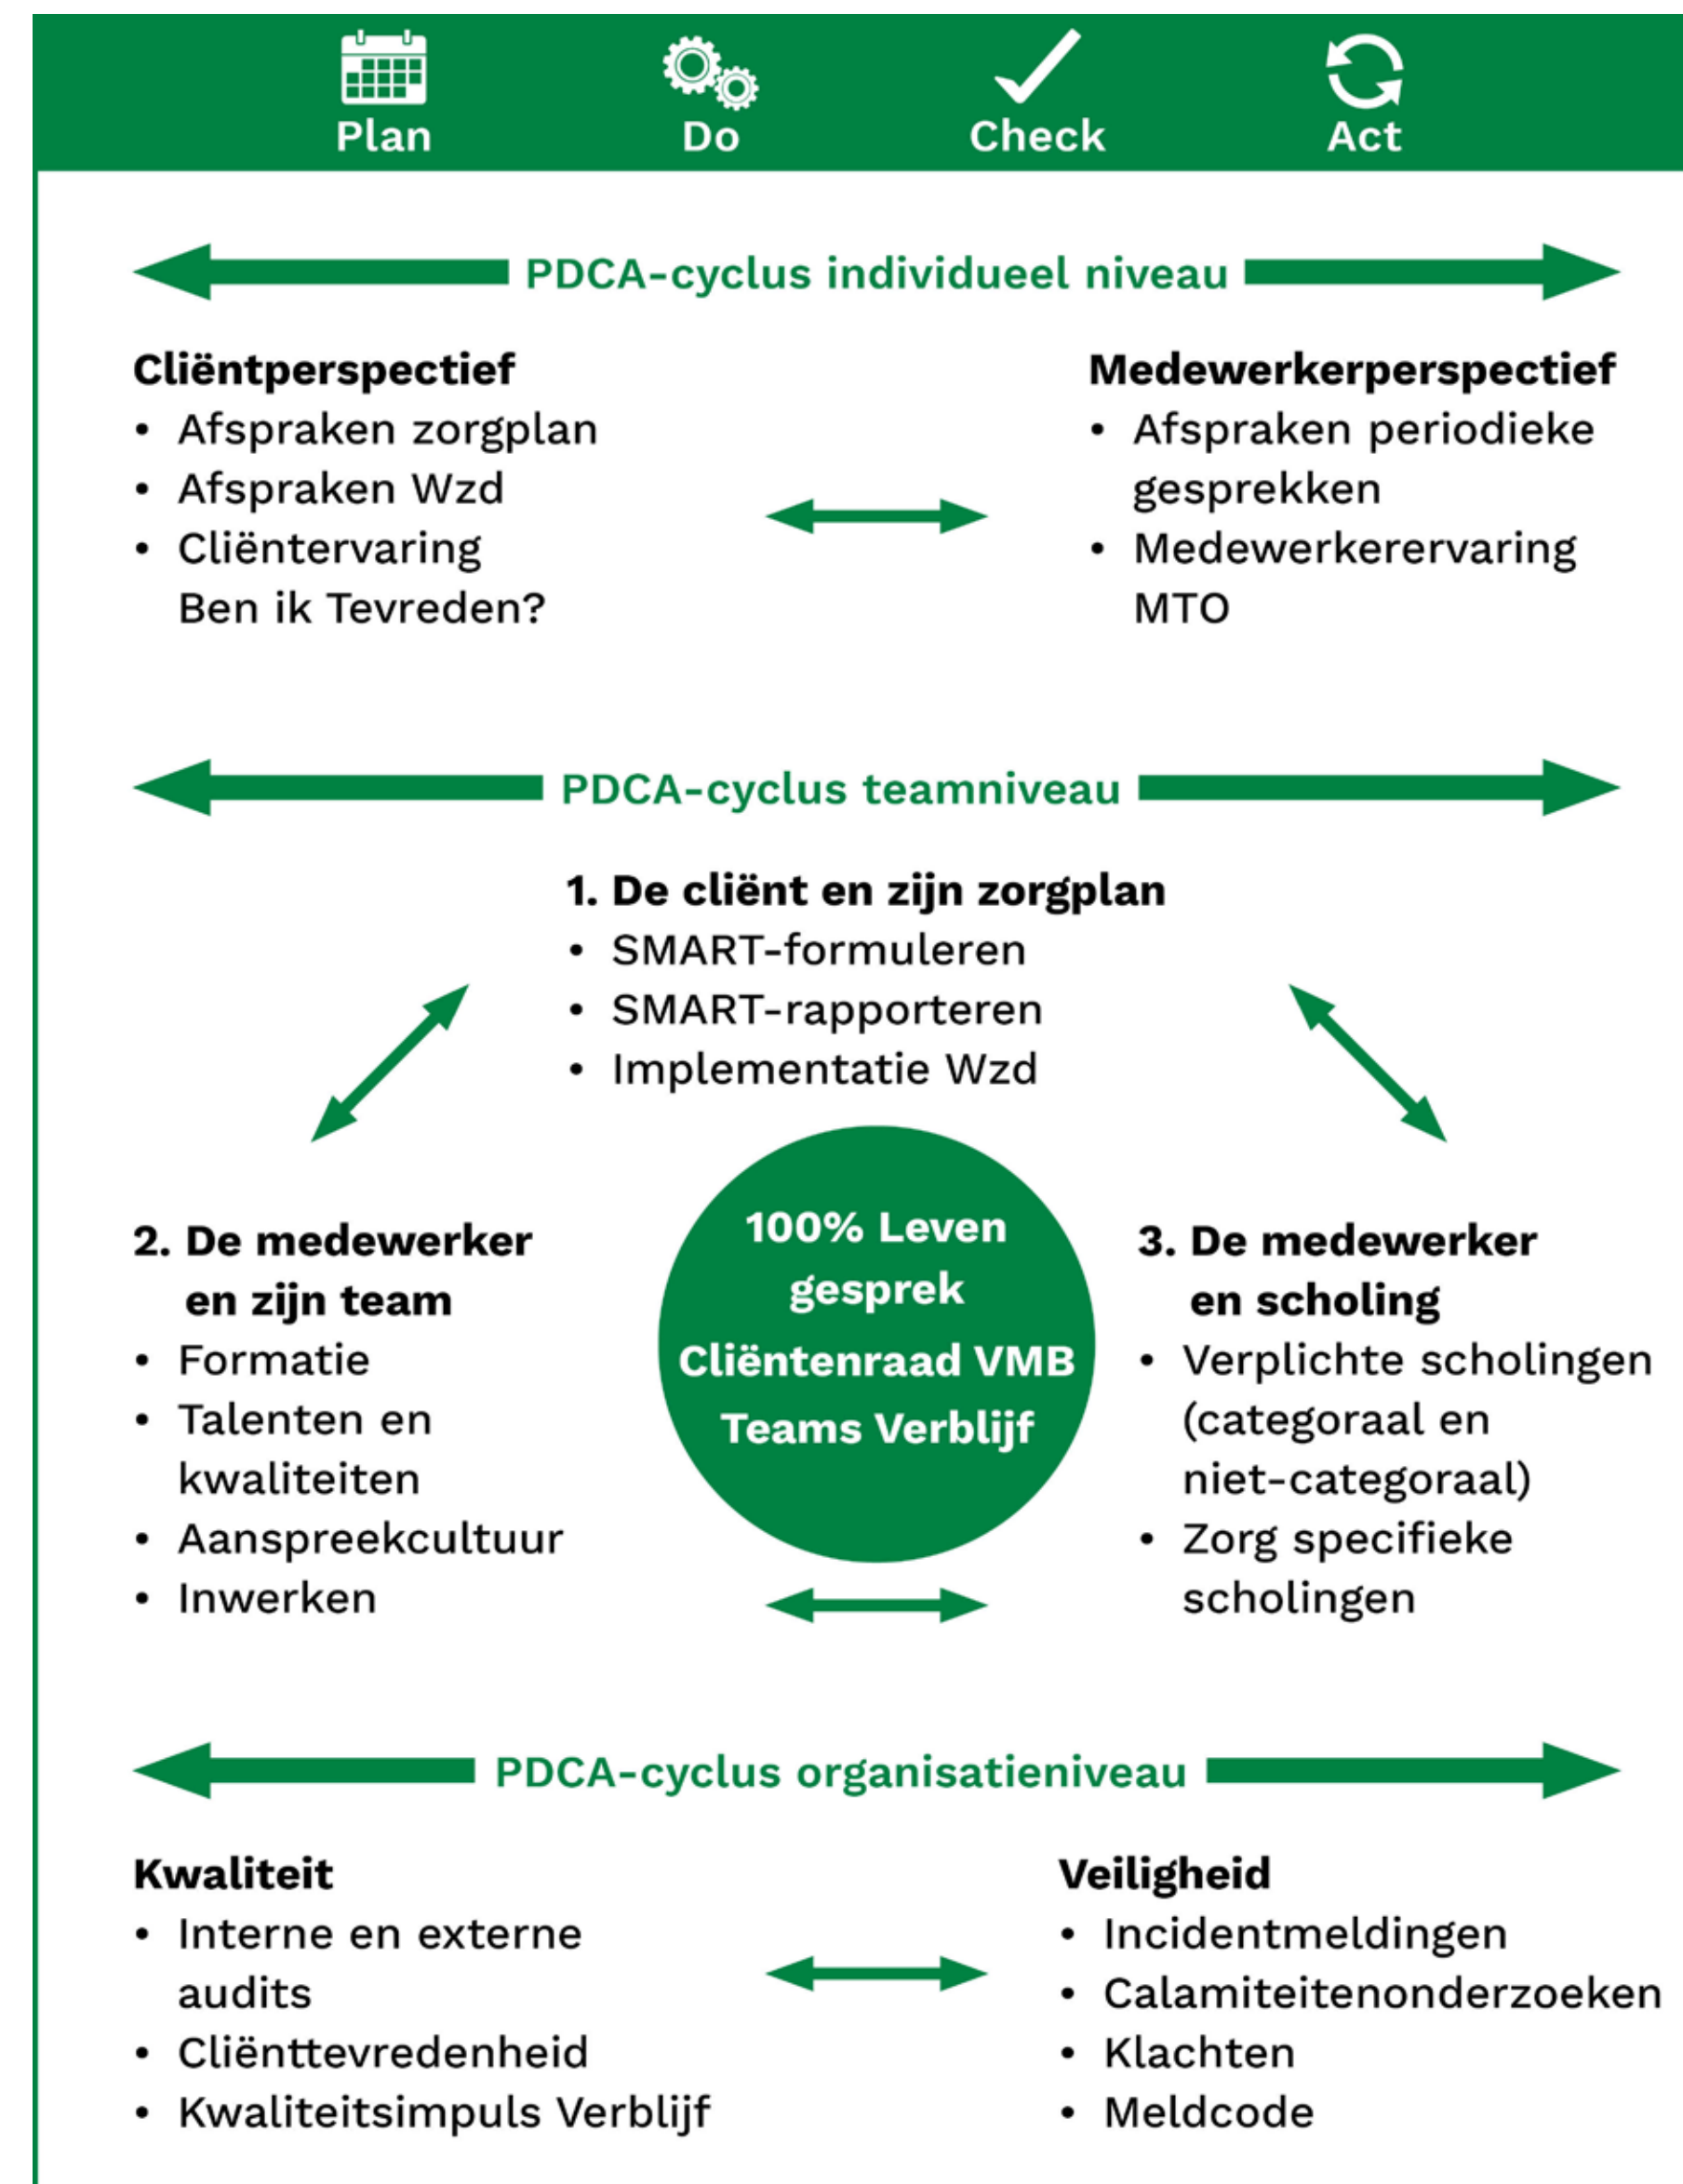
Plan Do Check Act

PDCA-cyclus individueel niveau

**Cliëntperspectief**
- Afspraken zorgplan
- Afspraken Wzd
- Cliëntervaring Ben ik Tevreden?

**Medewerkerperspectief**
- Afspraken periodieke gesprekken
- Medewerkerervaring MTO

PDCA-cyclus teamniveau

**1. De cliënt en zijn zorgplan**
- SMART-formuleren
- SMART-rapporteren
- Implementatie Wzd

**2. De medewerker en zijn team**
- Formatie
- Talenten en kwaliteiten
- Aanspreekcultuur
- Inwerken

100% Leven gesprek
Cliëntenraad VMB
Teams Verblijf

**3. De medewerker en scholing**
- Verplichte scholingen (categoraal en niet-categoraal)
- Zorg specifieke scholingen

PDCA-cyclus organisatieniveau

**Kwaliteit**
- Interne en externe audits
- Cliënttevredenheid
- Kwaliteitsimpuls Verblijf

**Veiligheid**
- Incidentmeldingen
- Calamiteitenonderzoeken
- Klachten
- Meldcode